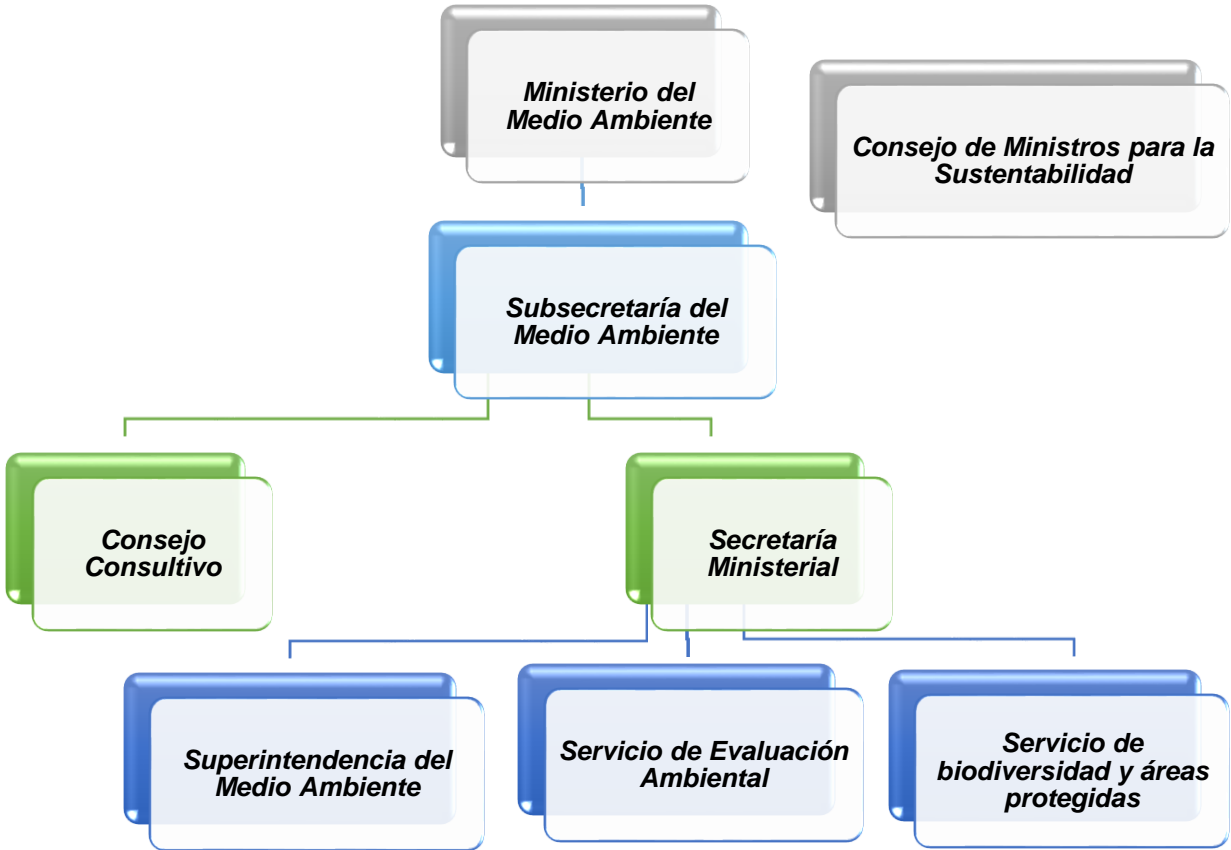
Ministerio del Medio Ambiente

Consejo de Ministros para la Sustentabilidad

Subsecretaría del Medio Ambiente

Consejo Consultivo

Secretaría Ministerial

Superintendencia del Medio Ambiente

Servicio de Evaluación Ambiental

Servicio de biodiversidad y áreas protegidas